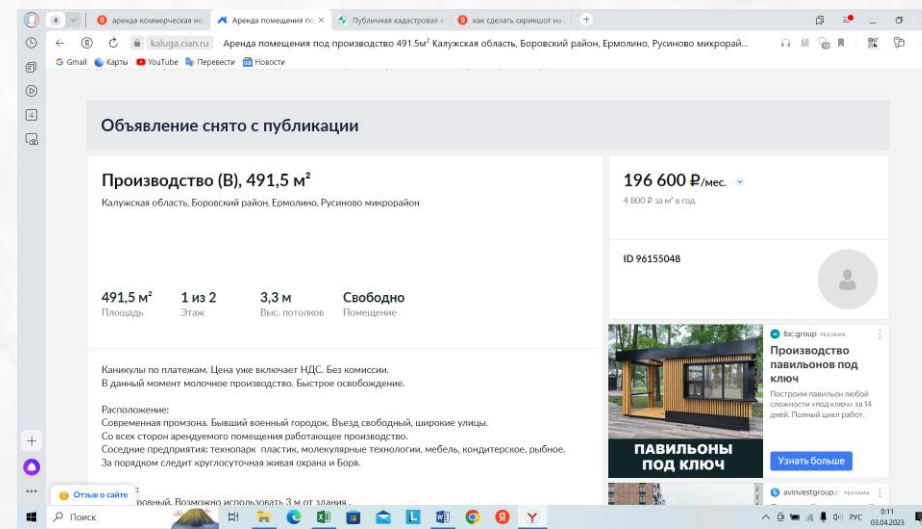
4
аренда коммерческая не
Аренда помещения по
Публичная кадастровая
как сделать скриншот на
kaluga.cian.ru Аренда помещения под производство 491.5м² Калужская область, Боровский район, Ермолино, Русиново микрорай...
Gmail Карты YouTube Переводчик Новости

Объявление снято с публикации

Производство (B), 491,5 м²
Калужская область, Боровский район, Ермолино, Русиново микрорайон

| 491,5 м² | 1 из 2 | 3,3 м | Свободно |
|---|---|---|---|
| Площадь | Этаж | Выс. потолков | Помещение |

Каникулы по платежам. Цена уже включает НДС. Без комиссии.
В данный момент молочное производство. Быстрое освобождение.

Расположение:
Современная промзона. Бывший военный городок. Въезд свободный, широкие улицы.
Со всех сторон арендуемого помещения работающее производство.
Соседние предприятия: технопарк пластик, молекулярные технологии, мебель, кондитерское, рыбное.
За порядком следит круглосуточная живая охрана и Боря.

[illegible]ровный. Возможно использовать 3 м от здания .

Отзыв о сайте

196 600 ₽/мес.
4 800 ₽ за м² в год

ID 96155048

lbc.group РЕКЛАМА
Производство павильонов под ключ
Построим павильон любой сложности «под ключ» за 14 дней. Полный цикл работ.
Узнать больше
ПАВИЛЬОНЫ ПОД КЛЮЧ

avinvestgroup.r РЕКЛАМА

Поиск
РУС 0:11 03.04.2023